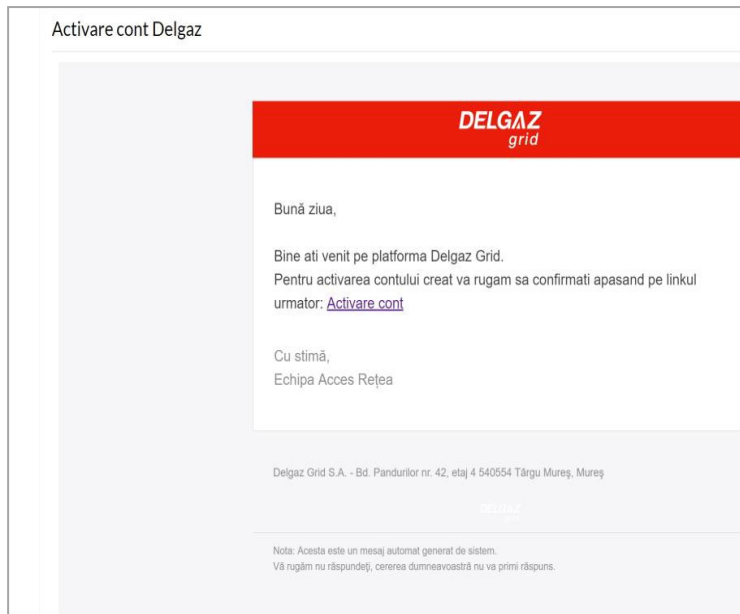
Activare cont Delgaz

DELGAZ
grid

Bună ziua,

Bine ati venit pe platforma Delgaz Grid.
Pentru activarea contului creat va rugam sa confirmati apasand pe linkul urmator: Activare cont

Cu stimă,
Echipa Acces Rețea

Delgaz Grid S.A. - Bd. Pandurilor nr. 42, etaj 4 540554 Târgu Mureș, Mureș

DELGAZ
grid

Nota: Acesta este un mesaj automat generat de sistem.
Vă rugăm nu răspundeți, cererea dumneavoastră nu va primi răspuns.